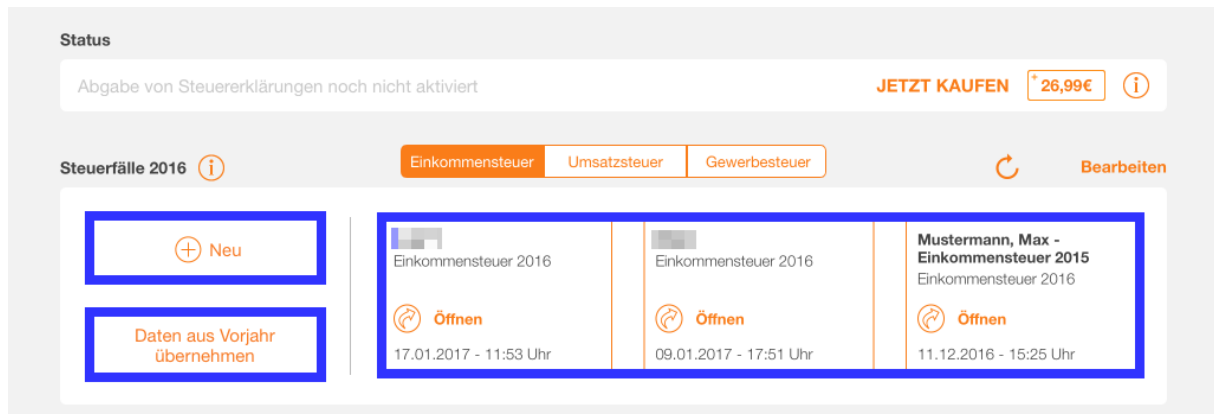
Status

Abgabe von Steuererklärungen noch nicht aktiviert

JETZT KAUFEN

26,99€

Steuerfälle 2016

Einkommensteuer | Umsatzsteuer | Gewerbesteuer

Bearbeiten

Neu

Daten aus Vorjahr übernehmen

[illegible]
Einkommensteuer 2016
Öffnen
17.01.2017 - 11:53 Uhr

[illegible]
Einkommensteuer 2016
Öffnen
09.01.2017 - 17:51 Uhr

Mustermann, Max - Einkommensteuer 2015
Einkommensteuer 2016
Öffnen
11.12.2016 - 15:25 Uhr